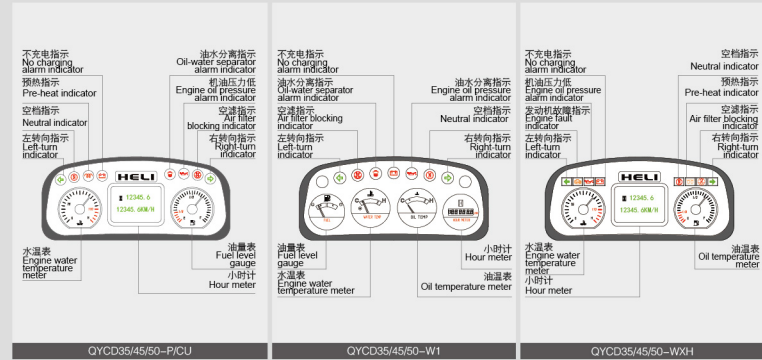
不充电指示
No charging alarm indicator
预热指示
Pre-heat indicator
空档指示
Neutral indicator
左转向指示
Left-turn indicator
油水分离指示
Oil-water separator alarm indicator
机油压力低
Engine oil pressure alarm indicator
空滤指示
Air filter blocking indicator
右转向指示
Right-turn indicator
HELI
12345.6
12345.6KM/H
水温表
Engine water temperature meter
油量表
Fuel level gauge
小时计
Hour meter
QYCD35/45/50-P/CU

不充电指示
No charging alarm indicator
油水分离指示
Oil-water separator alarm indicator
空滤指示
Air filter blocking indicator
左转向指示
Left-turn indicator
油水分离指示
Engine oil pressure alarm indicator
空档指示
Neutral indicator
右转向指示
Right-turn indicator
WATER TEMP
OIL TEMP
油量表
Fuel level gauge
水温表
Engine water temperature meter
小时计
Hour meter
油温表
Oil temperature meter
QYCD35/45/50-W1

不充电指示
No charging alarm indicator
机油压力低
Engine oil pressure alarm indicator
发动机故障指示
Engine fault indicator
左转向指示
Left-turn indicator
空档指示
Neutral indicator
预热指示
Pre-heat indicator
空滤指示
Air filter blocking indicator
右转向指示
Right-turn indicator
HELI
12345.6
12345.6KM/H
水温表
Engine water temperature meter
小时计
Hour meter
油温表
Oil temperature meter
QYCD35/45/50-WXH